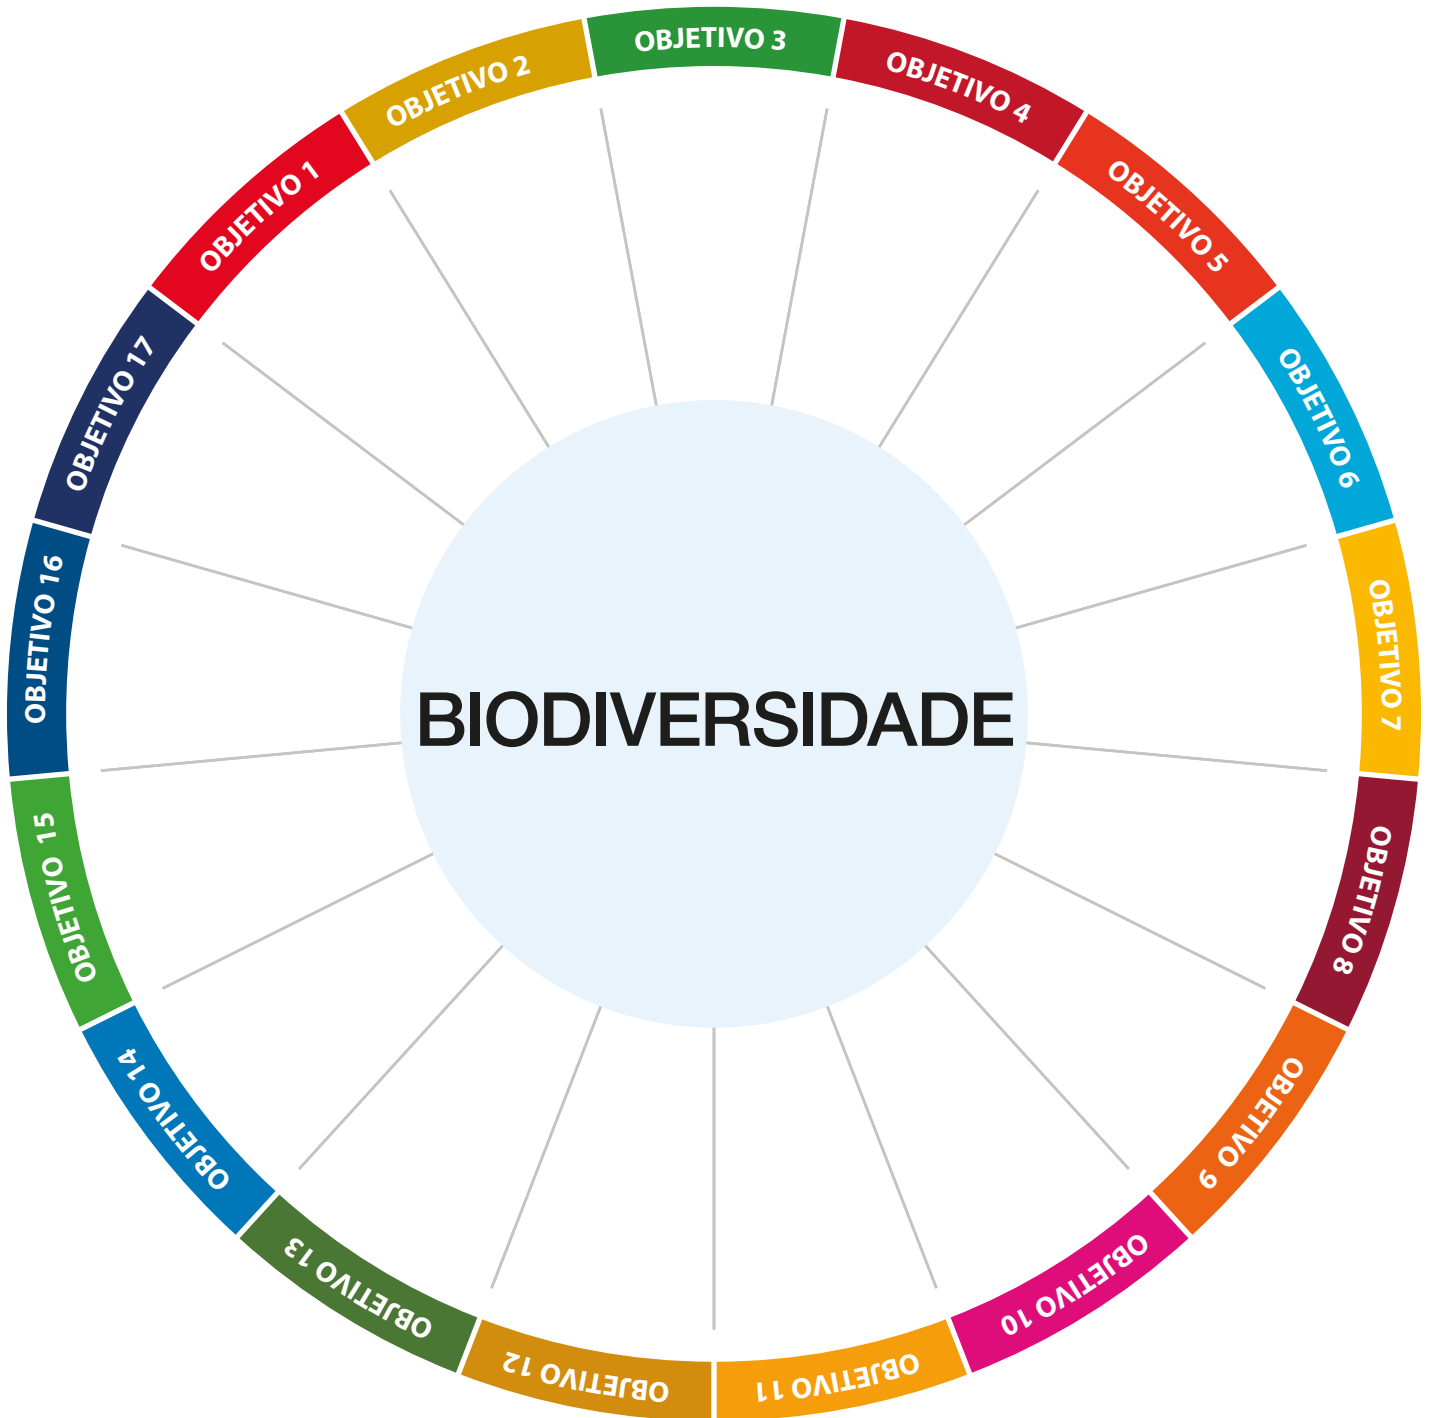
OBJETIVO 1
OBJETIVO 2
OBJETIVO 3
OBJETIVO 4
OBJETIVO 5
OBJETIVO 6
OBJETIVO 7
OBJETIVO 8
OBJETIVO 9
OBJETIVO 10
OBJETIVO 11
OBJETIVO 12
OBJETIVO 13
OBJETIVO 14
OBJETIVO 15
OBJETIVO 16
OBJETIVO 17

BIODIVERSIDADE